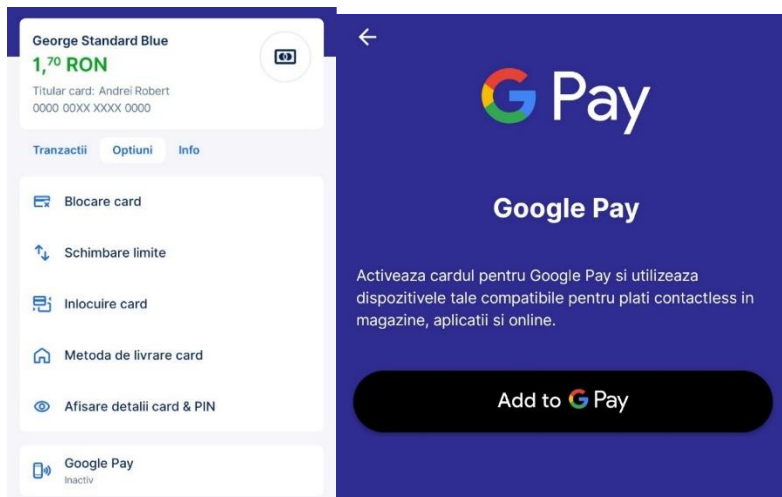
George Standard Blue
$1,^{70}$ RON
Titular card: Andrei Robert
0000 00XX XXXX 0000

Tranzactii
Optiuni
Info

Blocare card

Schimbare limite

Inlocuire card

Metoda de livrare card

Afisare detalii card & PIN

Google Pay
Inactiv

G Pay

Google Pay

Activeaza cardul pentru Google Pay si utilizeaza dispozitivele tale compatibile pentru plati contactless in magazine, aplicatii si online.

Add to G Pay